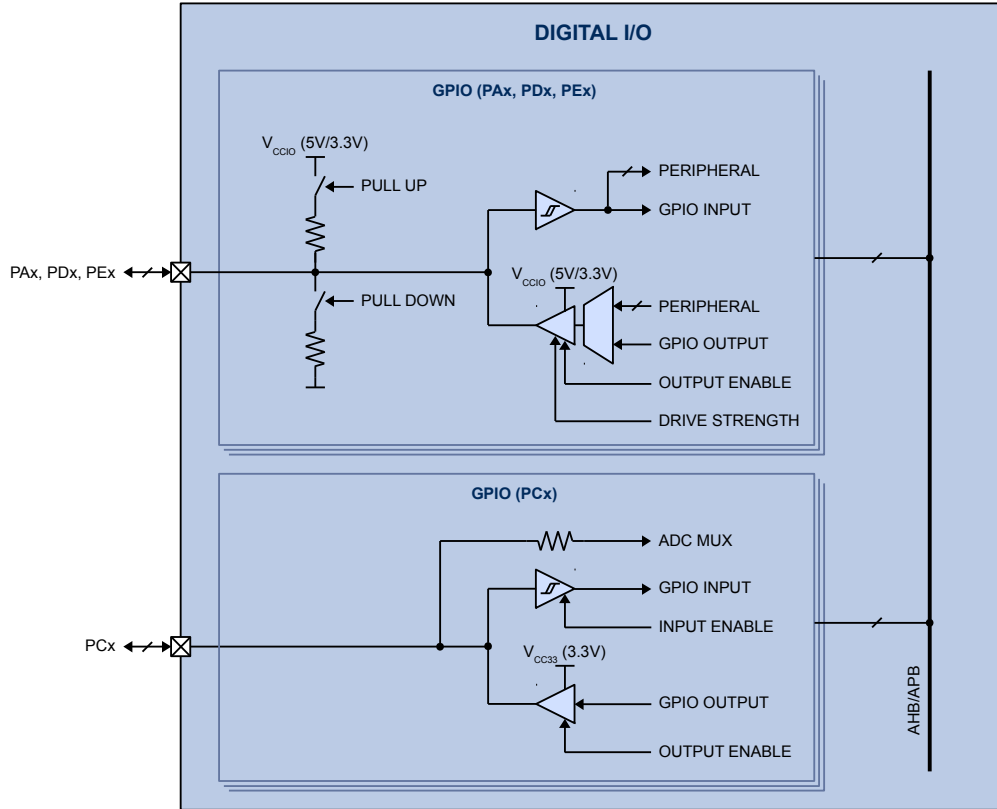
DIGITAL I/O

GPIO (PAx, PDx, PEx)

$V_{CCIO}$ (5V/3.3V)

PULL UP

PULL DOWN

PERIPHERAL

GPIO INPUT

$V_{CCIO}$ (5V/3.3V)

PERIPHERAL

GPIO OUTPUT

OUTPUT ENABLE

DRIVE STRENGTH

PAx, PDx, PEx

GPIO (PCx)

ADC MUX

GPIO INPUT

INPUT ENABLE

$V_{CC33}$ (3.3V)

GPIO OUTPUT

OUTPUT ENABLE

PCx

AHB/APB